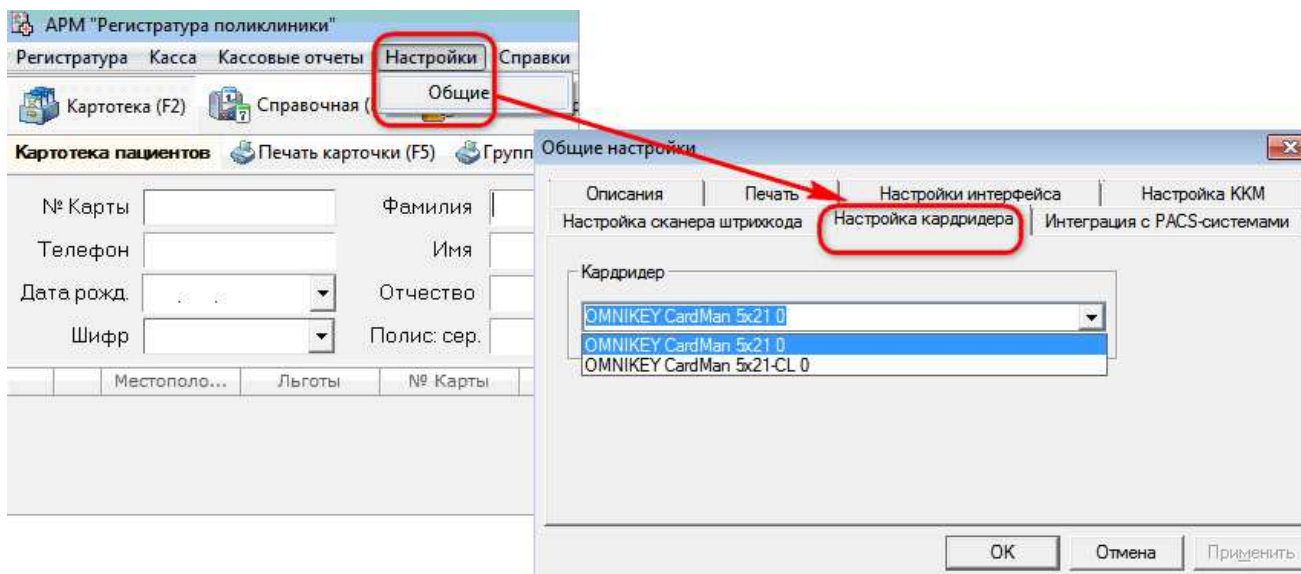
АРМ "Регистратура поликлиники"
Регистратура Касса Кассовые отчеты Настройки Справки
Общие
Картотека (F2) Справочная (
Картотека пациентов Печать карточки (F5) Групп
№ Карты
Фамилия
Телефон
Имя
Дата рожд.
Отчество
Шифр
Полис: сер.
Местополо... Льготы № Карты

Общие настройки
Описания Печать Настройки интерфейса Настройка ККМ
Настройка сканера штрихкода Настройка кардридера Интеграция с PACS-системами
Кардридер
OMNIKEY CardMan 5x21 0
OMNIKEY CardMan 5x21 0
OMNIKEY CardMan 5x21-CL 0
OK Отмена Применить